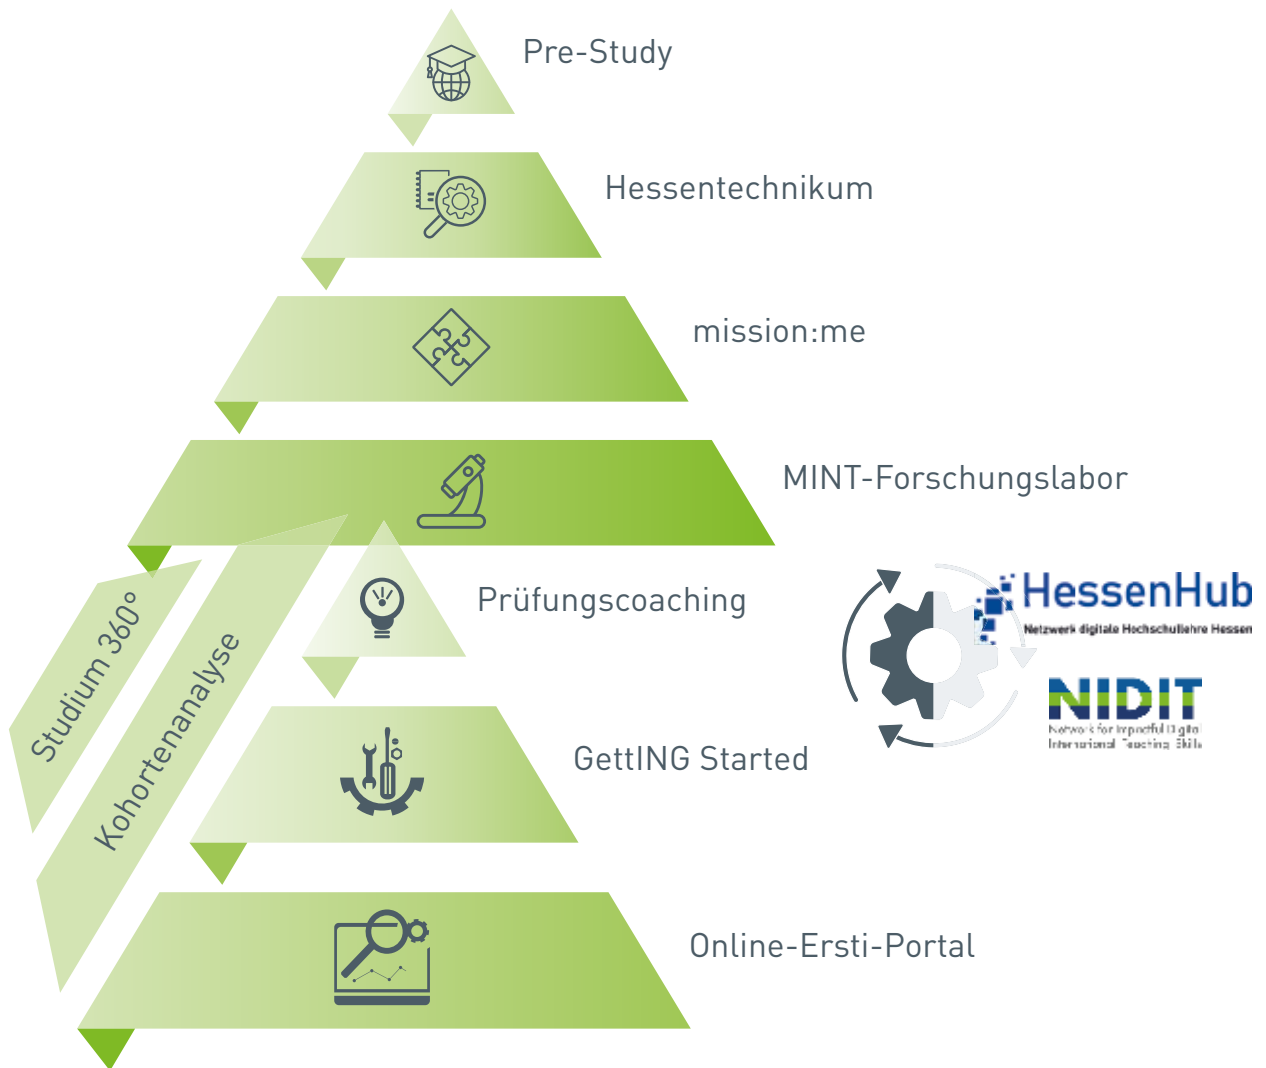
Pre-Study

Hessentechnikum

mission:me

MINT-Forschungslabor

Prüfungscoaching

GettING Started

Online-Ersti-Portal

Studium 360°

Kohortenanalyse

HessenHub
Netzwerk digitale Hochschullehre Hessen

NIDIT
Network for Impactful Digital International Teaching Skills